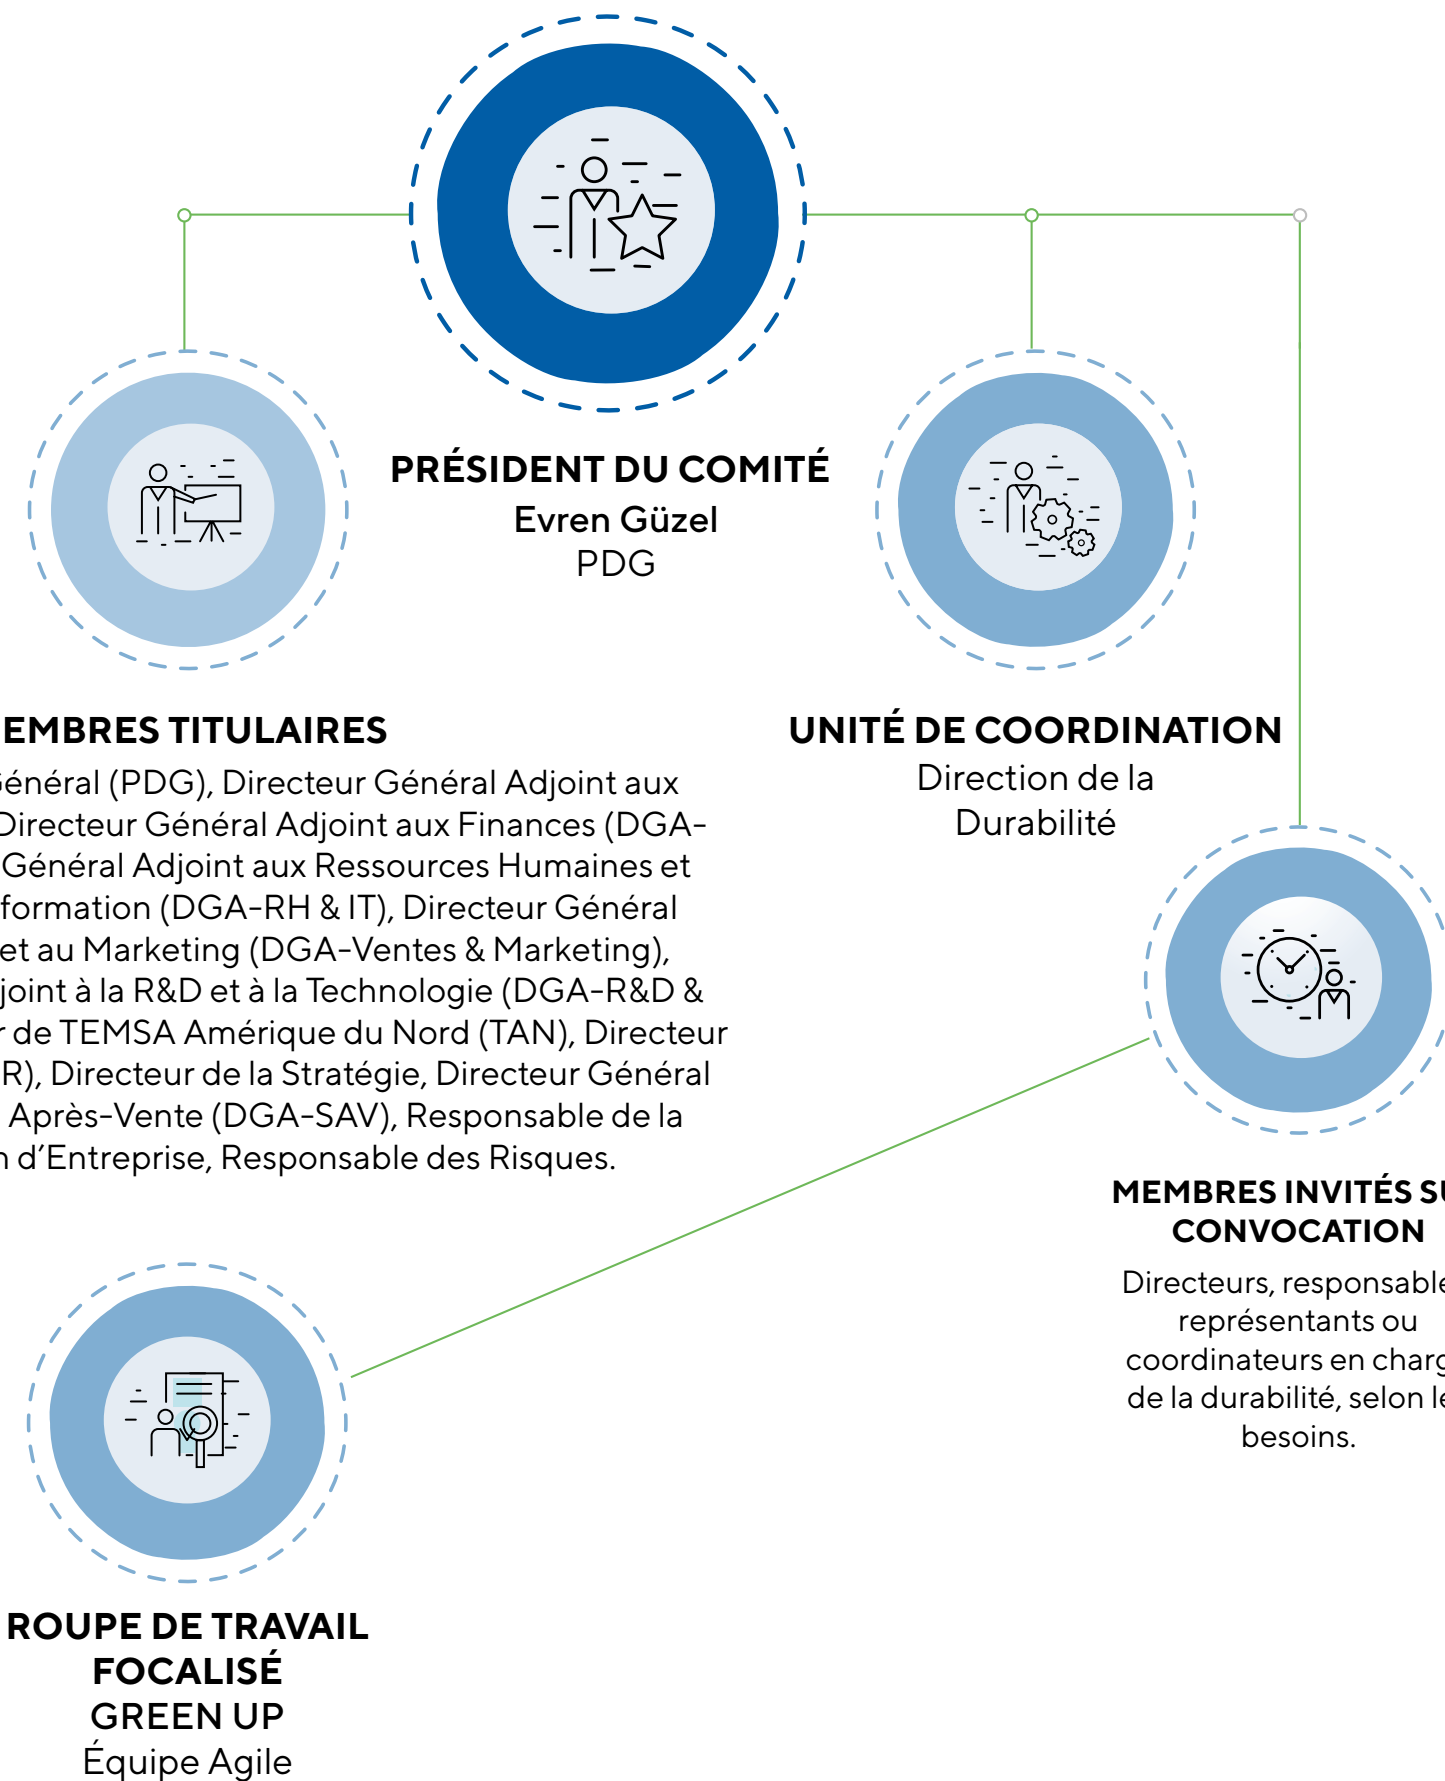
PRÉSIDENT DU COMITÉ
Evren Güzel
PDG

EMBRES TITULAIRES
énéral (PDG), Directeur Général Adjoint aux Directeur Général Adjoint aux Finances (DGA- Général Adjoint aux Ressources Humaines et formation (DGA-RH & IT), Directeur Général et au Marketing (DGA-Ventes & Marketing), joint à la R&D et à la Technologie (DGA-R&D & r de TEMSA Amérique du Nord (TAN), Directeur R), Directeur de la Stratégie, Directeur Général Après-Vente (DGA-SAV), Responsable de la n d'Entreprise, Responsable des Risques.

UNITÉ DE COORDINATION
Direction de la Durabilité

MEMBRES INVITÉS SU CONVOCATION
Directeurs, responsable représentants ou coordinateurs en charg de la durabilité, selon le besoins.

ROUPE DE TRAVAIL FOCALISÉ
GREEN UP
Équipe Agile